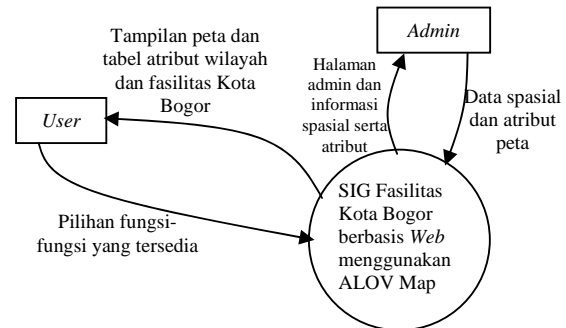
Admin

Tampilan peta dan tabel atribut wilayah dan fasilitas Kota Bogor

Halaman admin dan informasi spasial serta atribut

Data spasial dan atribut peta

User

Pilihan fungsi-fungsi yang tersedia

SIG Fasilitas Kota Bogor berbasis Web menggunakan ALOV Map